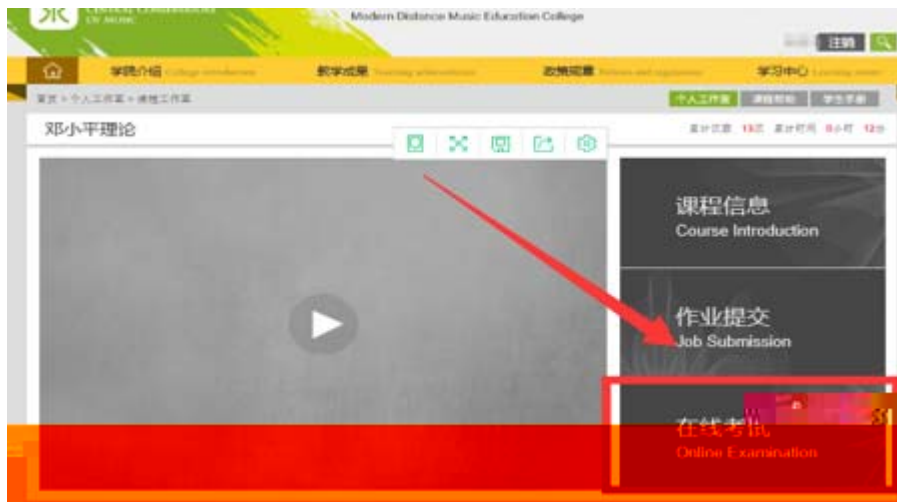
Modern Distance Music Education College

注销

学院介绍 College introduction
教学成果
政策规章
学习中心

首页 > 个人工作室 > 课程工作室

个人工作室
课程帮助
学生手册

邓小平理论

累计次数 13次 累计时间 0小时 12分

课程信息
Course Introduction

作业提交
Job Submission

在线考试
Online Examination